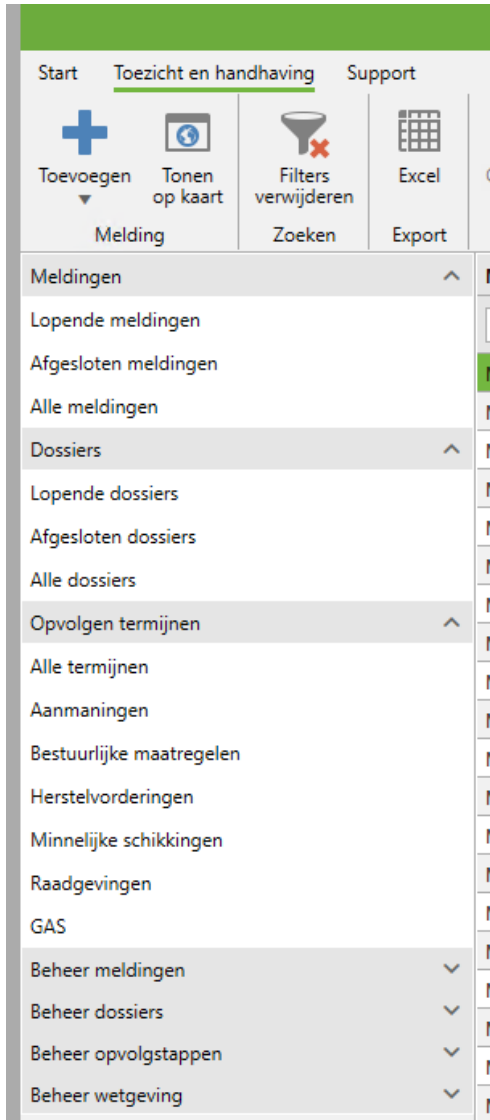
Start Toezicht en handhaving Support

Toevoegen
Tonen op kaart
Filters verwijderen
Excel

Melding Zoeken Export

Meldingen
Lopende meldingen
Afgesloten meldingen
Alle meldingen
Dossiers
Lopende dossiers
Afgesloten dossiers
Alle dossiers
Opvolgen termijnen
Alle termijnen
Aanmaningen
Bestuurlijke maatregelen
Herstelvorderingen
Minnelijke schikkingen
Raadgevingen
GAS
Beheer meldingen
Beheer dossiers
Beheer opvolgstappen
Beheer wetgeving